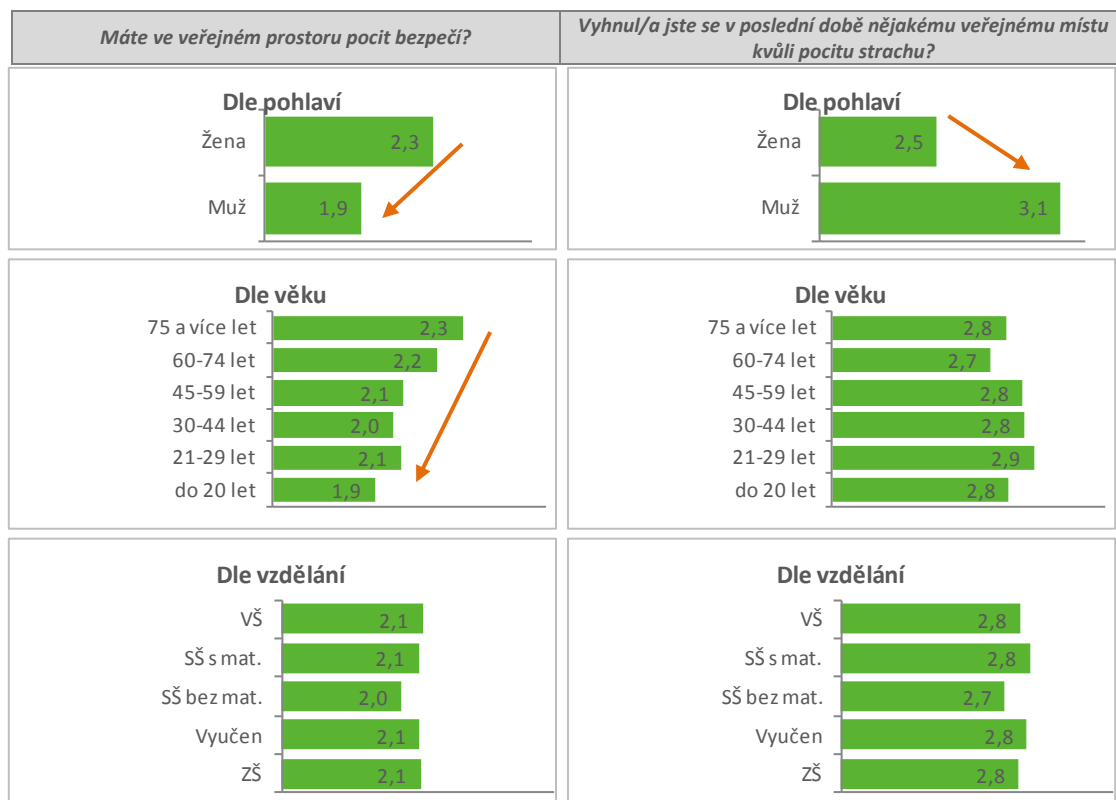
Máte ve veřejném prostoru pocit bezpečí?

Vyhnul/a jste se v poslední době nějakému veřejnému místu kvůli pocitu strachu?

Dle pohlaví
Žena 2,3
Muž 1,9

Dle pohlaví
Žena 2,5
Muž 3,1

Dle věku
75 a více let 2,3
60-74 let 2,2
45-59 let 2,1
30-44 let 2,0
21-29 let 2,1
do 20 let 1,9

Dle věku
75 a více let 2,8
60-74 let 2,7
45-59 let 2,8
30-44 let 2,8
21-29 let 2,9
do 20 let 2,8

Dle vzdělání
VŠ 2,1
SŠ s mat. 2,1
SŠ bez mat. 2,0
Vyučen 2,1
ZŠ 2,1

Dle vzdělání
VŠ 2,8
SŠ s mat. 2,8
SŠ bez mat. 2,7
Vyučen 2,8
ZŠ 2,8